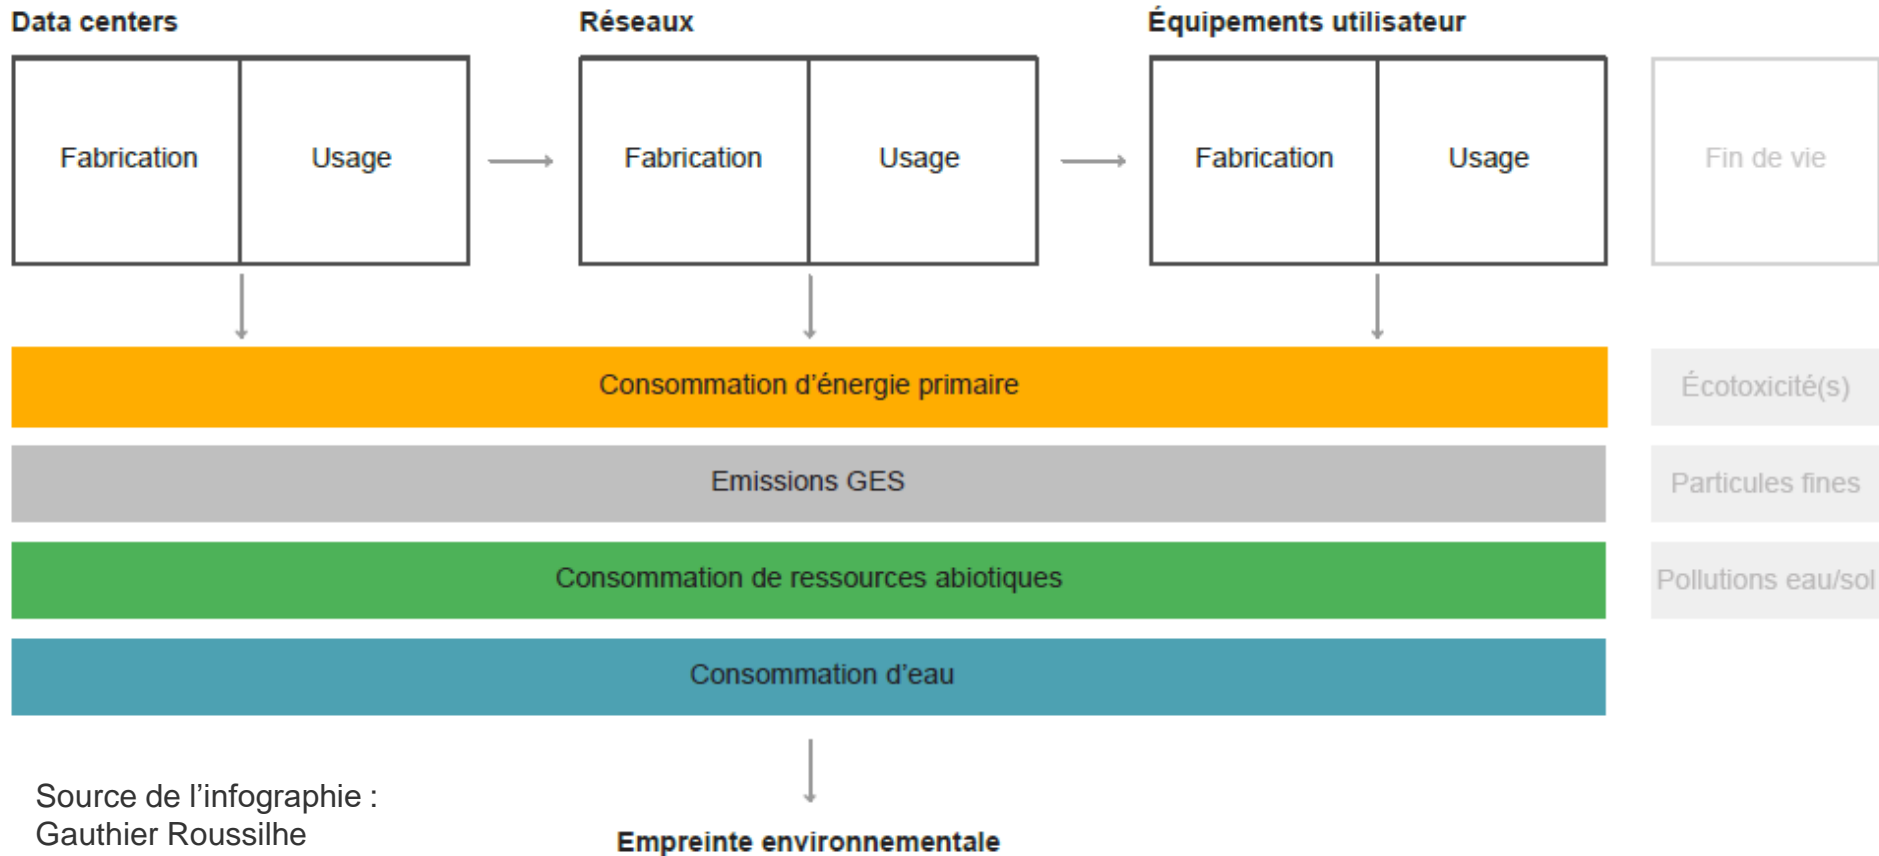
Data centers

Fabrication | Usage

Réseaux

Fabrication | Usage

Équipements utilisateur

Fabrication | Usage

Fin de vie

Consommation d'énergie primaire

Écotoxicité(s)

Emissions GES

Particules fines

Consommation de ressources abiotiques

Pollutions eau/sol

Consommation d'eau

Source de l'infographie : Gauthier Roussilhe

Empreinte environnementale